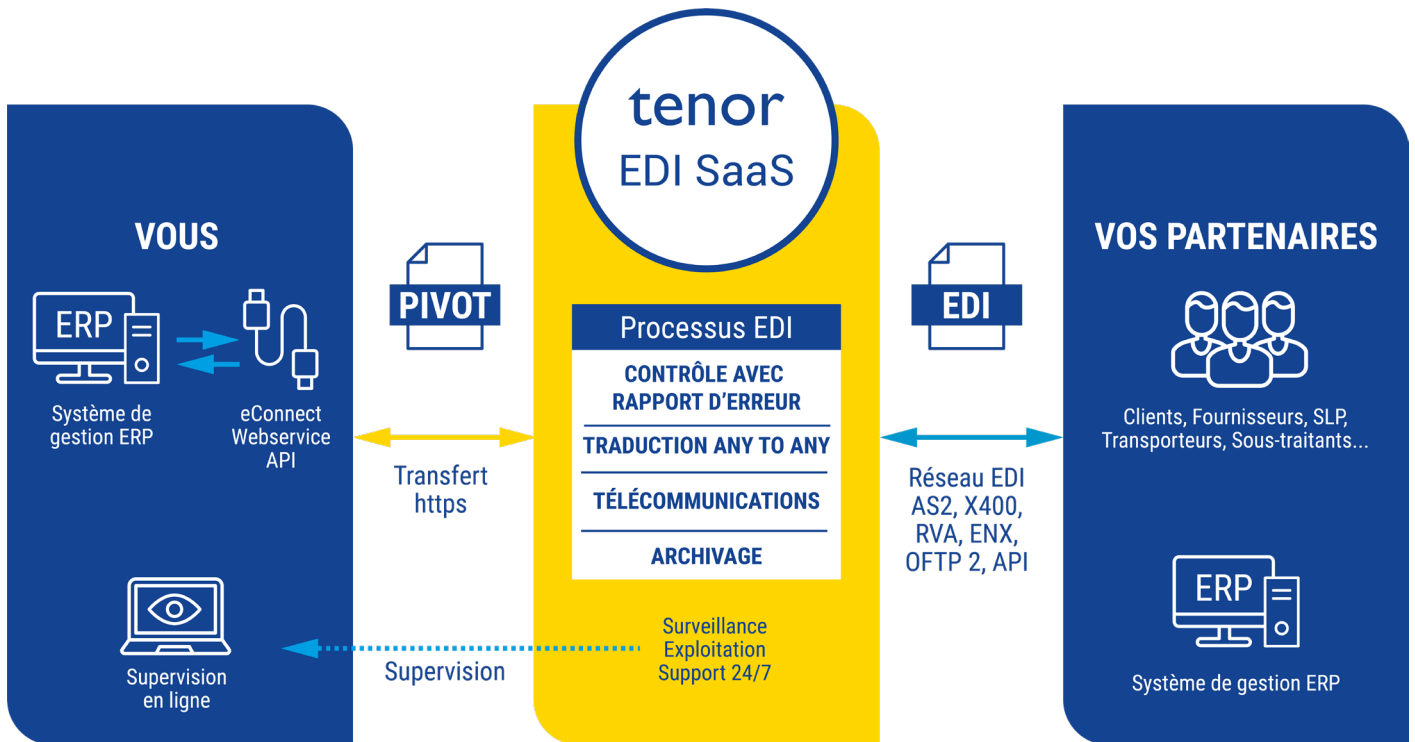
tenor
EDI SaaS

VOUS

ERP

Système de gestion ERP

eConnect Webservice API

PIVOT

Transfert https

Supervision en ligne

Supervision

Processus EDI

CONTRÔLE AVEC RAPPORT D'ERREUR

TRADUCTION ANY TO ANY

TÉLÉCOMMUNICATIONS

ARCHIVAGE

Surveillance
Exploitation
Support 24/7

EDI

Réseau EDI
AS2, X400,
RVA, ENX,
OFTP 2, API

VOS PARTENAIRES

Clients, Fournisseurs, SLP, Transporteurs, Sous-traitants...

ERP

Système de gestion ERP